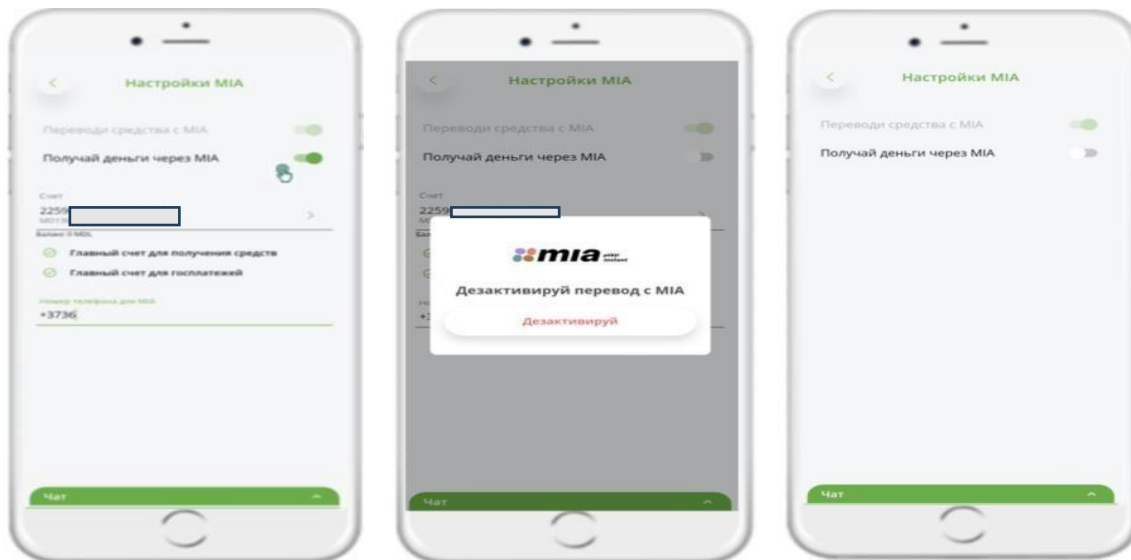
<

Настройки MIA

Переводи средства с MIA

Получай деньги через MIA

Счет

2259

MDTR

Баланс 0 MDL

Главный счет для получения средств

Главный счет для госплатежей

Номер телефона для MIA

+3736

Чат

<

Настройки MIA

Переводи средства с MIA

Получай деньги через MIA

Счет

2259

mia

Дезактивируй перевод с MIA

Дезактивируй

Чат

<

Настройки MIA

Переводи средства с MIA

Получай деньги через MIA

Чат